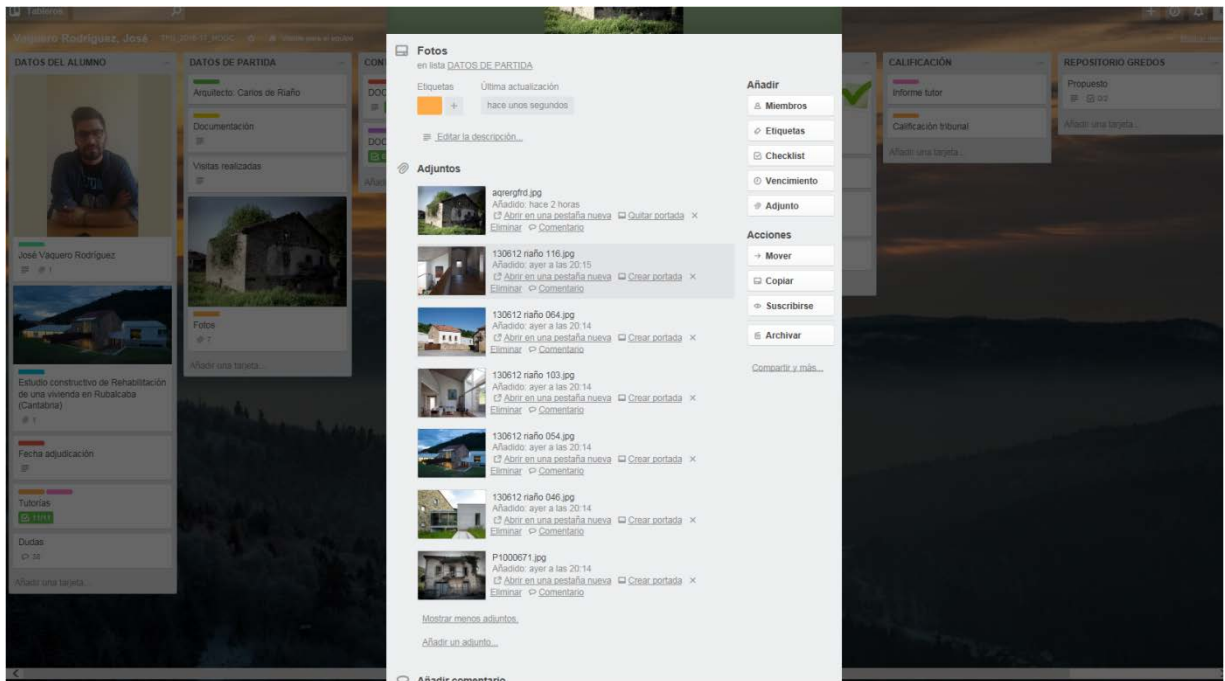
Tableros

Vaquero Rodríguez, José

DATOS DEL ALUMNO

José Vaquero Rodríguez

Estudio constructivo de Rehabilitación de una vivienda en Rubalcaba (Cantabria)

Fecha adjudicación

Tutorías

Dudas

Añadir una tarjeta...

DATOS DE PARTIDA

Arquitecto: Carlos de Riaño

Documentación

Visitas realizadas

Fotos

Añadir una tarjeta...

CON

DOC

DOC

CALIFICACIÓN

Informe tutor

Calificación tribunal

Añadir una tarjeta...

REPOSITORIO GREDOS

Propuesto

Añadir una tarjeta...

Fotos

en lista DATOS DE PARTIDA

Etiquetas

Última actualización

hace unos segundos

Editar la descripción...

Adjuntos

agrergfrd.jpg
Añadido: hace 2 horas
Abrir en una pestaña nueva Quitar portada ×
Eliminar Comentario

130612 riaño 116.jpg
Añadido: ayer a las 20:15
Abrir en una pestaña nueva Crear portada ×
Eliminar Comentario

130612 riaño 064.jpg
Añadido: ayer a las 20:14
Abrir en una pestaña nueva Crear portada ×
Eliminar Comentario

130612 riaño 103.jpg
Añadido: ayer a las 20:14
Abrir en una pestaña nueva Crear portada ×
Eliminar Comentario

130612 riaño 054.jpg
Añadido: ayer a las 20:14
Abrir en una pestaña nueva Crear portada ×
Eliminar Comentario

130612 riaño 046.jpg
Añadido: ayer a las 20:14
Abrir en una pestaña nueva Crear portada ×
Eliminar Comentario

P1000671.jpg
Añadido: ayer a las 20:14
Abrir en una pestaña nueva Crear portada ×
Eliminar Comentario

Mostrar menos adjuntos.

Añadir un adjunto...

Añadir comentario

Añadir

Miembros

Etiquetas

Checklist

Vencimiento

Adjunto

Acciones

Mover

Copiar

Suscribirse

Archivar

Compartir y más...